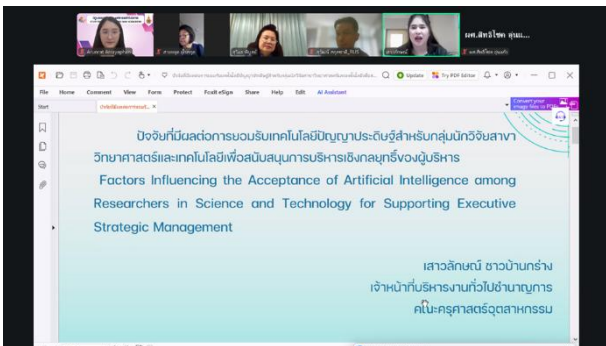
ผศ.สิทธิโชค คุ่มแ...

File Home Comment View Form Protect Foxit eSign Share Help Edit AI Assistant

Start

Update

Try PDF Editor

ปัจจัยที่มีผลต่อการยอมรับเทคโนโลยีปัญญาประดิษฐ์สำหรับกลุ่มนักวิจัยสาขาวิทยาศาสตร์และเทคโนโลยีเพื่อสนับสนุนการบริหารเชิงกลยุทธ์ของผู้บริหาร

Factors Influencing the Acceptance of Artificial Intelligence among Researchers in Science and Technology for Supporting Executive Strategic Management

เสาวลักษณ์ ชาวบ้านกร่าง
เจ้าหน้าที่บริหารงานทั่วไปชำนาญการ
คณะครุศาสตร์อุตสาหกรรม